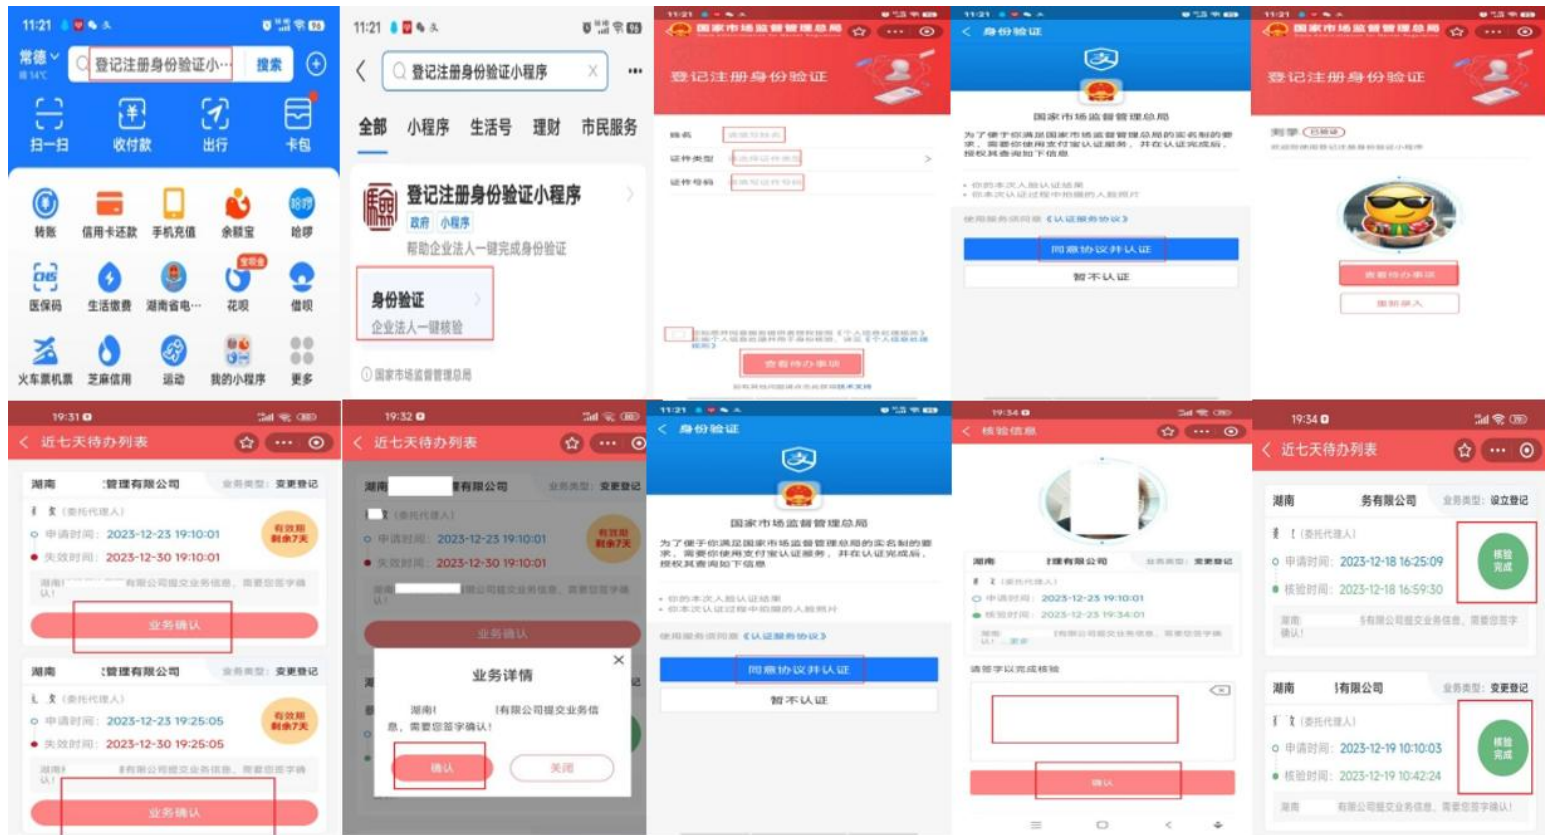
11:21

常德 14°C

登记注册身份验证小…

搜索

扫一扫 收付款 出行 卡包

转账 信用卡还款 手机充值 余额宝 哈啰

医保码 生活缴费 湖南省电… 花呗 借呗

火车票机票 芝麻信用 运动 我的小程序 更多

11:21

登记注册身份验证小程序

全部 小程序 生活号 理财 市民服务

登记注册身份验证小程序

政府 小程序

帮助企业法人一键完成身份验证

身份验证

企业法人一键核验

国家市场监督管理总局

11:21

国家市场监督管理总局

登记注册身份验证

查看待办事项

11:21

身份验证

国家市场监督管理总局

同意协议并认证

暂不认证

11:21

国家市场监督管理总局

登记注册身份验证

19:31

近七天待办列表

湖南 管理有限公司 业务类型：变更登记

申请时间：2023-12-23 19:10:01

失效时间：2023-12-30 19:10:01

有效期剩余7天

业务确认

湖南 管理有限公司 业务类型：变更登记

申请时间：2023-12-23 19:25:05

失效时间：2023-12-30 19:25:05

有效期剩余7天

业务确认

19:32

近七天待办列表

湖南 有限公司 业务类型：变更登记

申请时间：2023-12-23 19:10:01

失效时间：2023-12-30 19:10:01

有效期剩余7天

业务确认

业务详情

湖南 有限公司提交业务信息，需要您签字确认！

确认 关闭

11:21

身份验证

国家市场监督管理总局

同意协议并认证

暂不认证

19:34

核验信息

湖南 理有限公司 业务类型：变更登记

2023-12-23 19:10:01

2023-12-23 19:34:01

确认

19:34

近七天待办列表

湖南 务有限公司 业务类型：设立登记

申请时间：2023-12-18 16:25:09

核验时间：2023-12-18 16:59:30

核验完成

湖南 有限公司 业务类型：变更登记

申请时间：2023-12-19 10:10:03

核验时间：2023-12-19 10:42:24

核验完成